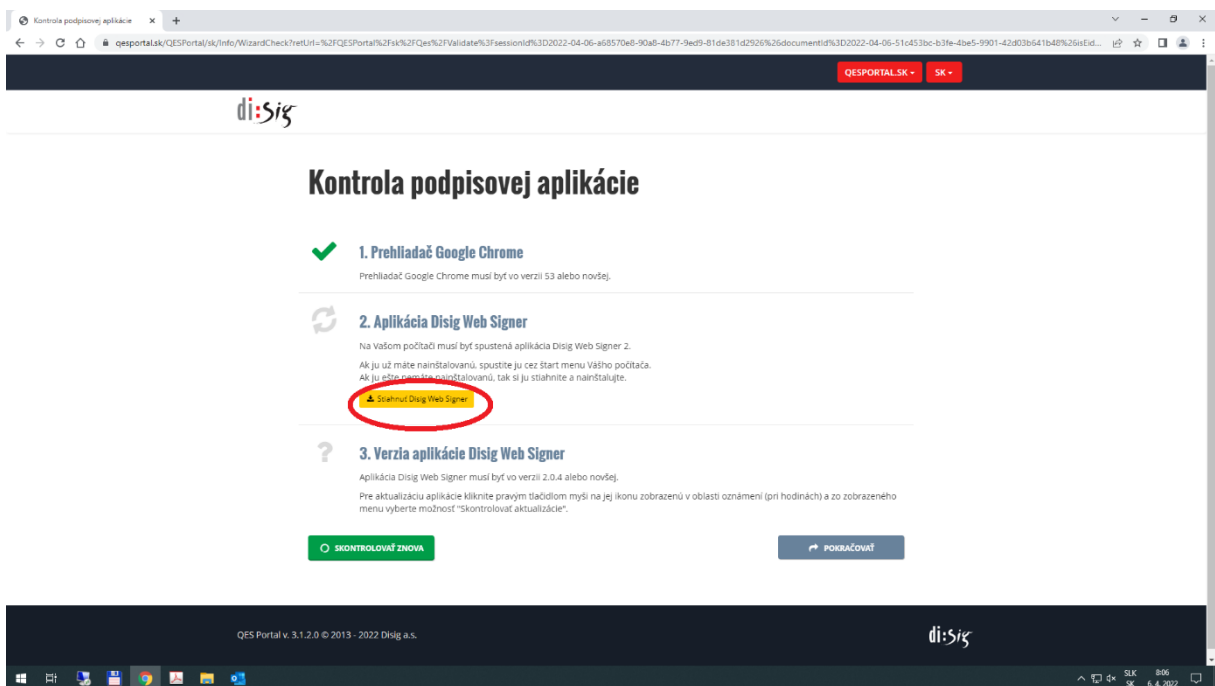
Kontrola podpisovej aplikácie × +

qesportal.sk/QESPortal/sk/Info/WizardCheck?retUrl=%2FQESPortal%2Fsk%2FQes%2FValidate%3FsessionId%3D2022-04-06-a68570e8-90a8-4b77-9ed9-81de381d2926%26documentId%3D2022-04-06-51c453bc-b3fe-4be5-9901-42d03b641b48%26isEid...

QESPORTAL.SK SK

di:sig

Kontrola podpisovej aplikácie

1. Prehliadač Google Chrome

Prehliadač Google Chrome musí byť vo verzii 53 alebo novšej.

2. Aplikácia Disig Web Signer

Na Vašom počítači musí byť spustená aplikácia Disig Web Signer 2.

Ak ju už máte nainštalovanú, spustite ju cez štart menu Vášho počítača.
Ak ju ešte nemáte nainštalovanú, tak si ju stiahnite a nainštalujte.

Stiahnuť Disig Web Signer

3. Verzia aplikácie Disig Web Signer

Aplikácia Disig Web Signer musí byť vo verzii 2.0.4 alebo novšej.

Pre aktualizáciu aplikácie kliknite pravým tlačidlom myši na jej ikonu zobrazenú v oblasti oznámení (pri hodinách) a zo zobrazeného menu vyberte možnosť "Skontrolovať aktualizácie".

SKONTROLOVAŤ ZNOVA

POKRAČOVAŤ

QES Portal v. 3.1.2.0 © 2013 - 2022 Disig a.s.

di:sig

SLK SK 8:06 6. 4. 2022